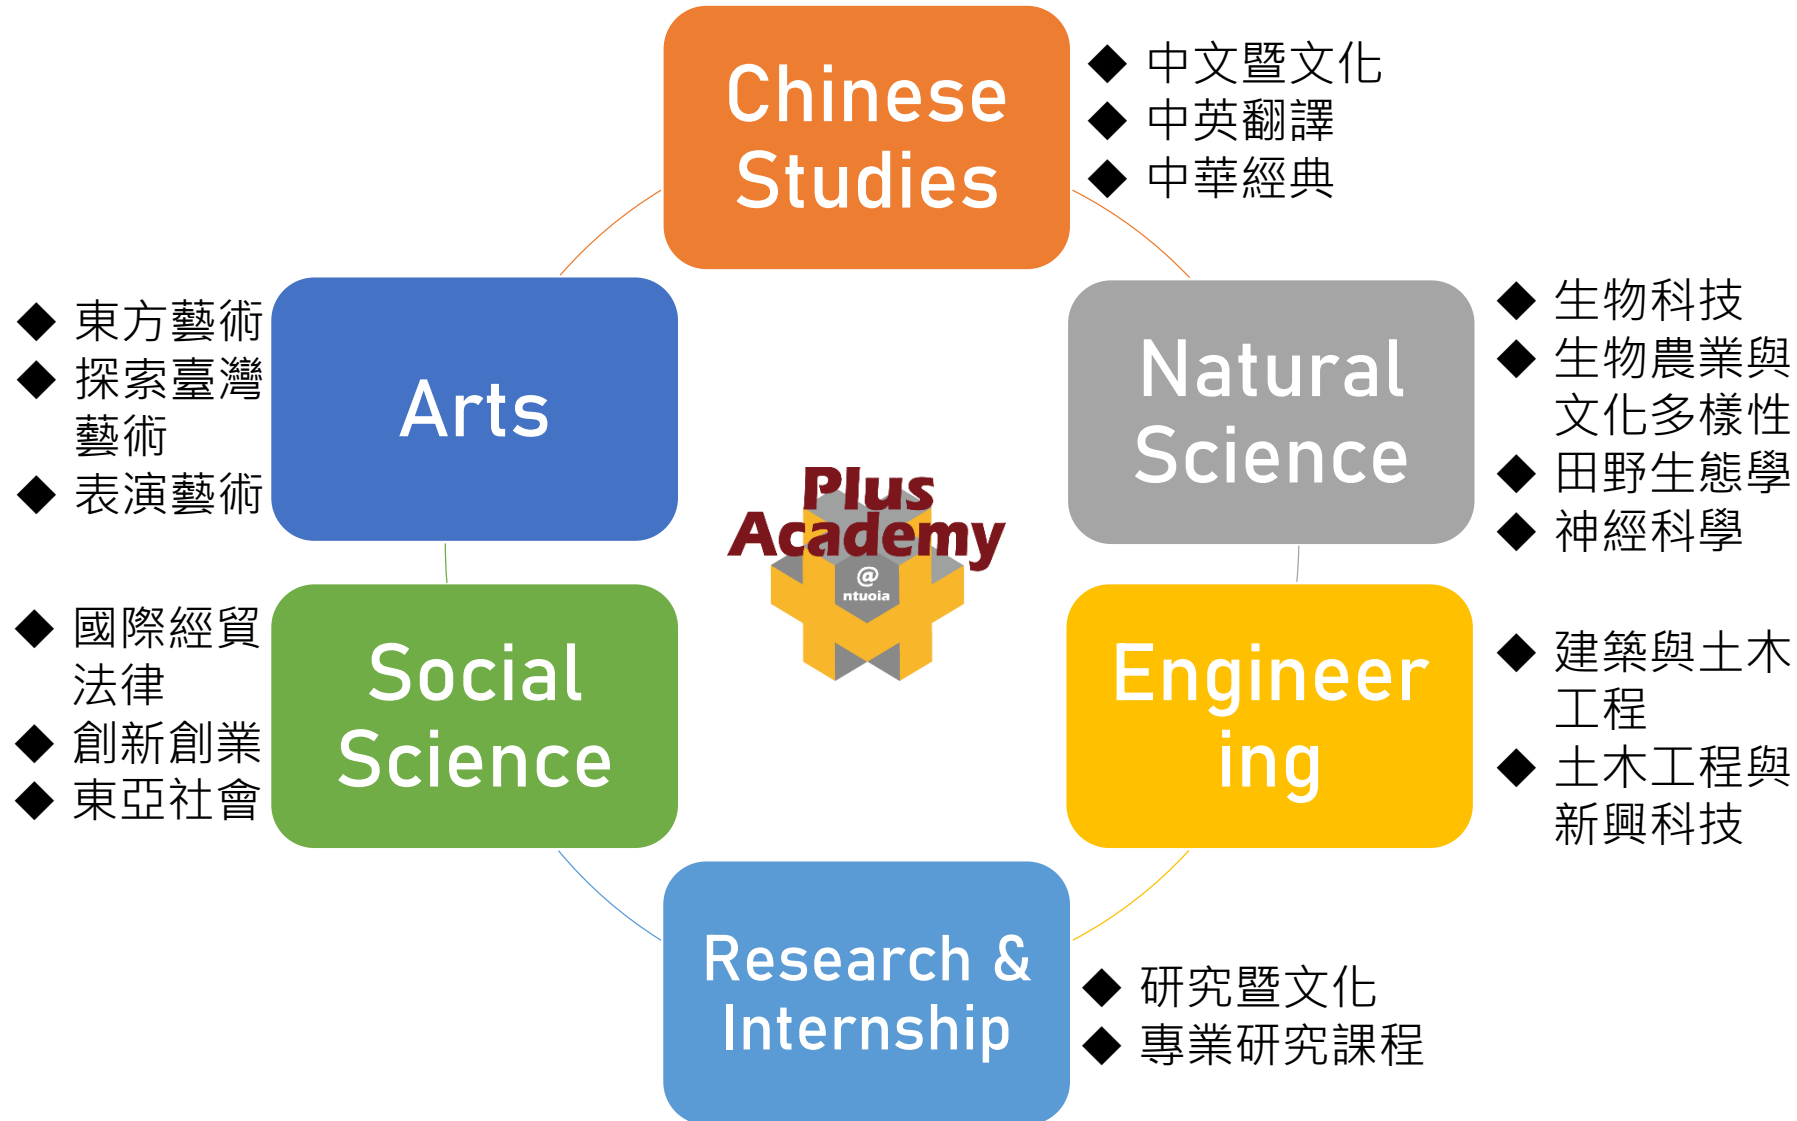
Chinese Studies

◆ 中文暨文化
◆ 中英翻譯
◆ 中華經典

Arts

◆ 東方藝術
◆ 探索臺灣藝術
◆ 表演藝術

Natural Science

◆ 生物科技
◆ 生物農業與文化多樣性
◆ 田野生態學
◆ 神經科學

Plus Academy
@ ntuoia

Social Science

◆ 國際經貿法律
◆ 創新創業
◆ 東亞社會

Engineering

◆ 建築與土木工程
◆ 土木工程與新興科技

Research & Internship

◆ 研究暨文化
◆ 專業研究課程